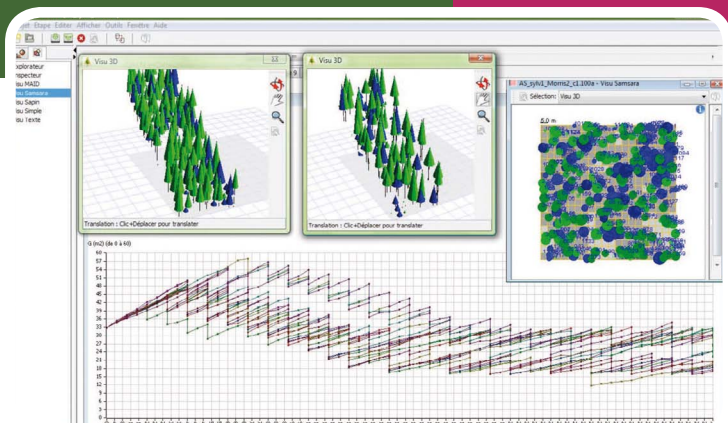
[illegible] Etape Editer Afficher Outils Fenêtre Aide

xplorateur
spécteur
isu MAID
isu Samsara
isu Sapin
isu Simple
isu Texte

Visu 3D
Translation : Clic+Déplacer pour translater

Visu 3D
Translation : Clic+Déplacer pour translater

AS_sylv1_Morris2_c1.100a - Visu Samsara
Sélection: Visu 3D
5.0 m

G (m2) (de 0 à 60)
60
57
54
51
48
45
42
39
36
33
30
27
24
21
18
15
12
9
6
3
0